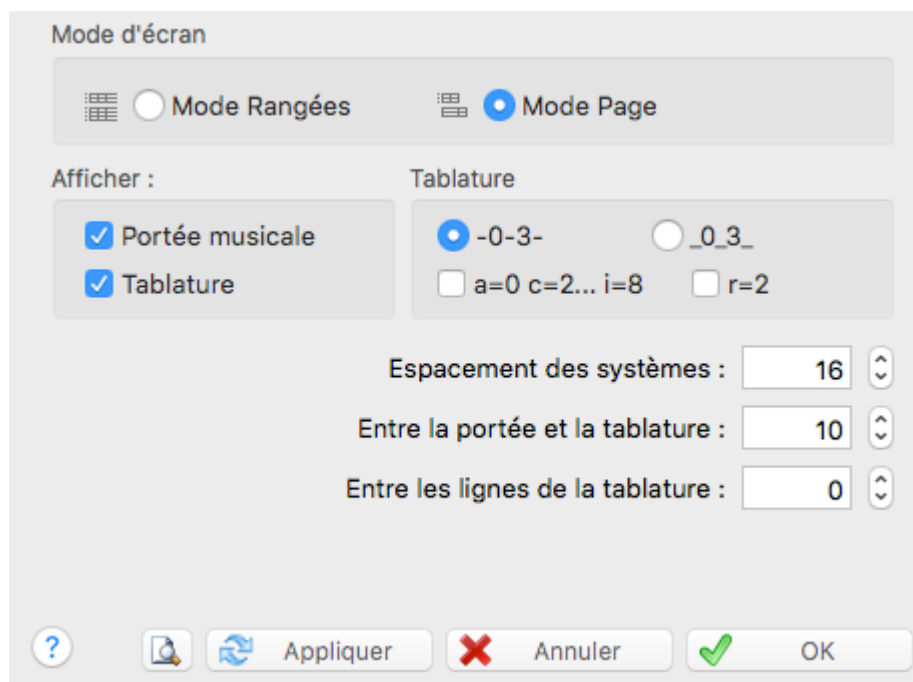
Mode d'écran

Mode Rangées

Mode Page

Afficher :

Portée musicale

Tablature

Tablature

-0-3-

\_0\_3\_

a=0 c=2... i=8

r=2

Espacement des systèmes : 16

Entre la portée et la tablature : 10

Entre les lignes de la tablature : 0

?

Appliquer

Annuler

OK